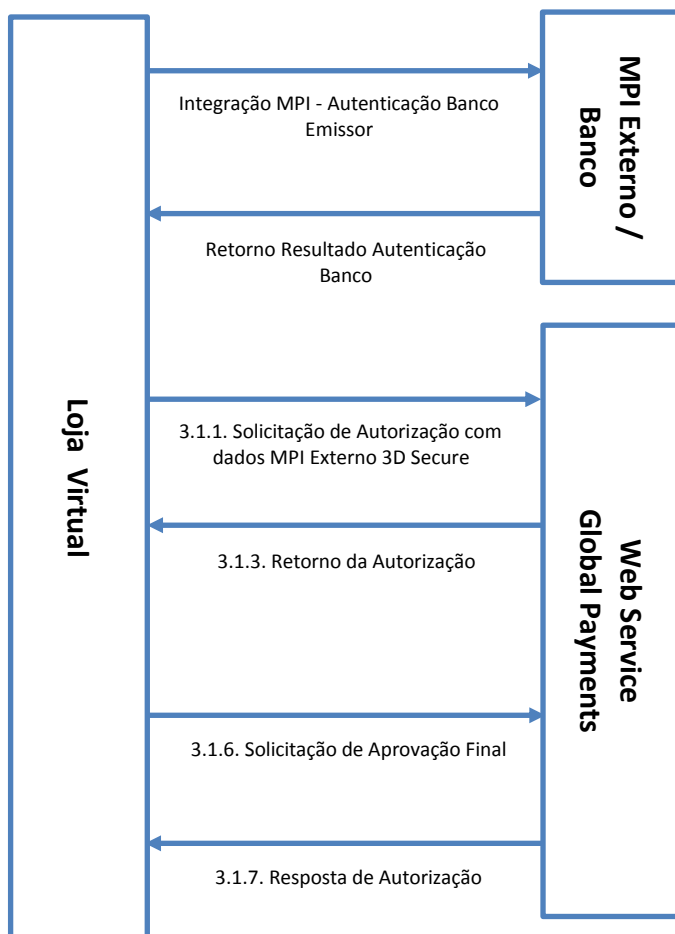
Loja Virtual

MPI Externo / Banco

Integração MPI - Autenticação Banco Emissor

Retorno Resultado Autenticação Banco

Web Service Global Payments

3.1.1. Solicitação de Autorização com dados MPI Externo 3D Secure

3.1.3. Retorno da Autorização

3.1.6. Solicitação de Aprovação Final

3.1.7. Resposta de Autorização